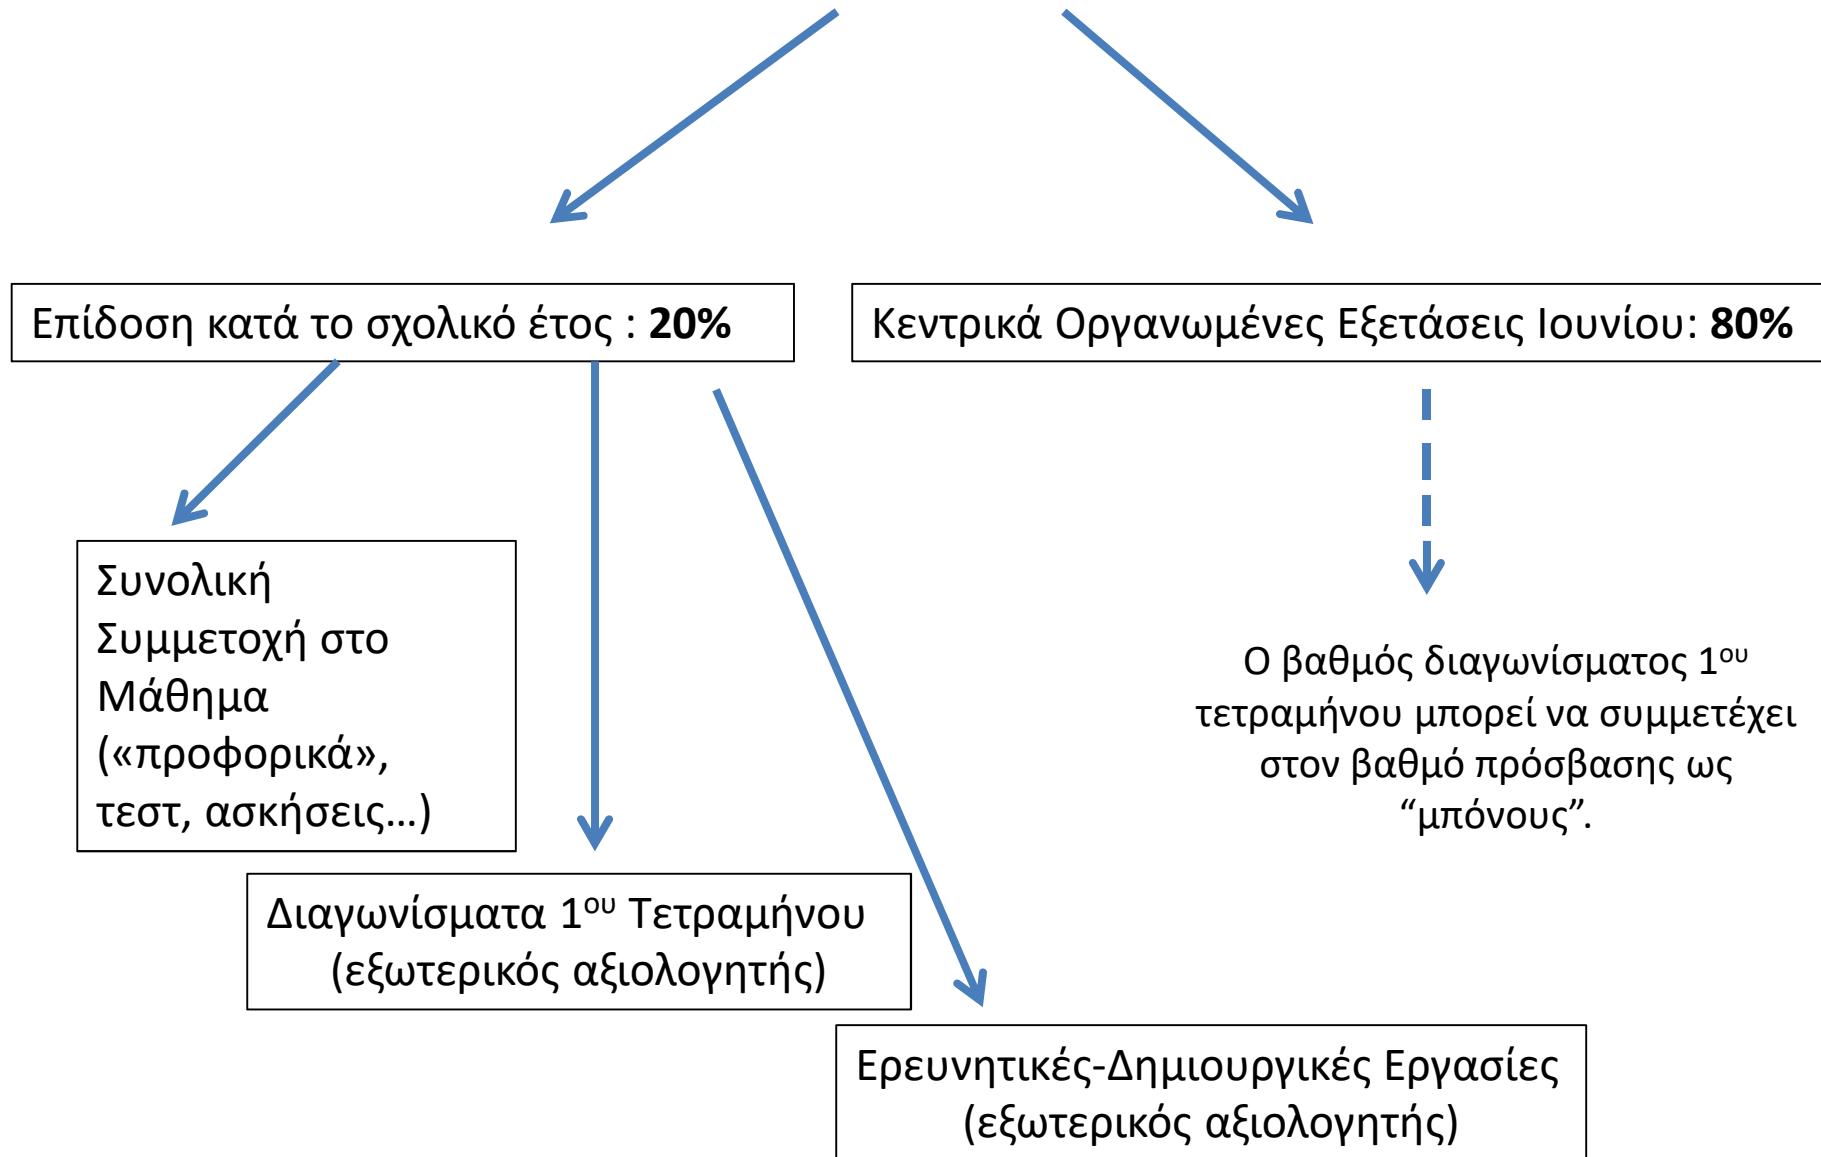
Επίδοση κατά το σχολικό έτος : **20%**

Κεντρικά Οργανωμένες Εξετάσεις Ιουνίου: **80%**

Συνολική Συμμετοχή στο Μάθημα («προφορικά», τεστ, ασκήσεις…)

Διαγωνίσματα 1$^{ου}$ Τετραμήνου (εξωτερικός αξιολογητής)

Ερευνητικές-Δημιουργικές Εργασίες (εξωτερικός αξιολογητής)

Ο βαθμός διαγωνίσματος 1$^{ου}$ τετραμήνου μπορεί να συμμετέχει στον βαθμό πρόσβασης ως “μπόνους”.